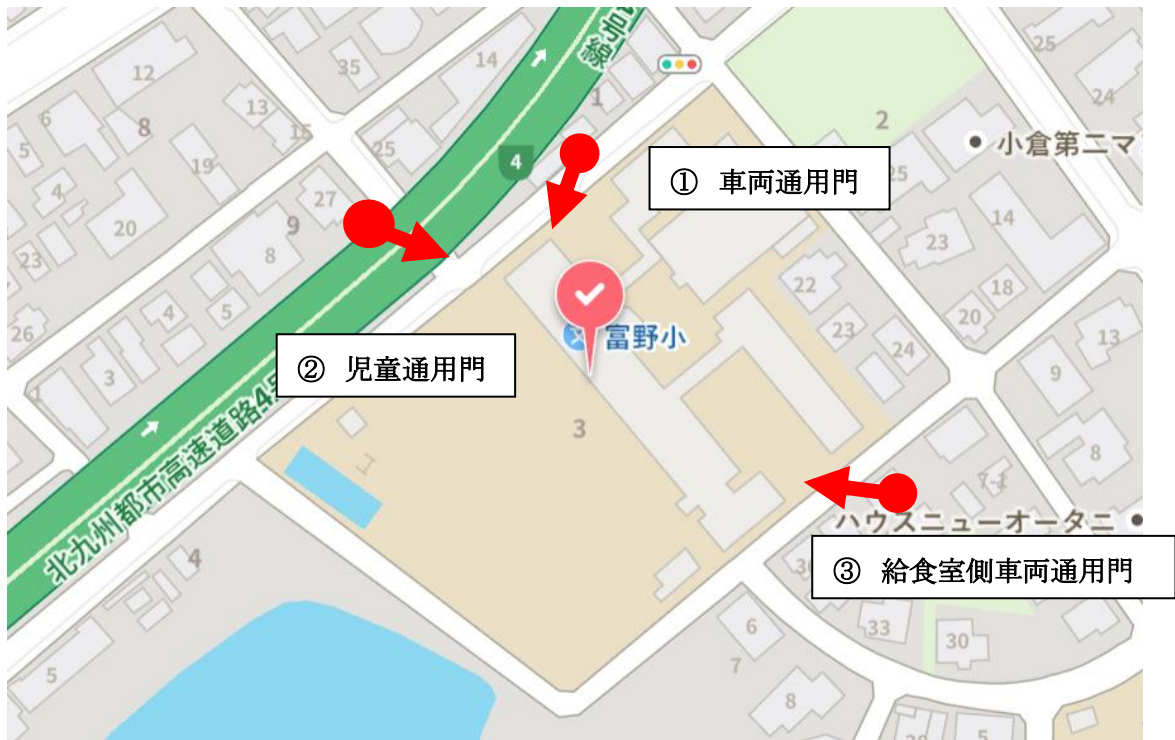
12
35
14
線
1
6
13
8
15
5
19
25
4
4
27
20
9
23
8
26
4
5
3
2
小倉第二マ
25
24
14
23
18
20
22
23
24
13
9
8
① 車両通用門
富野小
② 児童通用門
3
北九州都市高速道路4
ハウスニューオータニ
7-1
4
③ 給食室側車両通用門
5
6
7
8
33
30